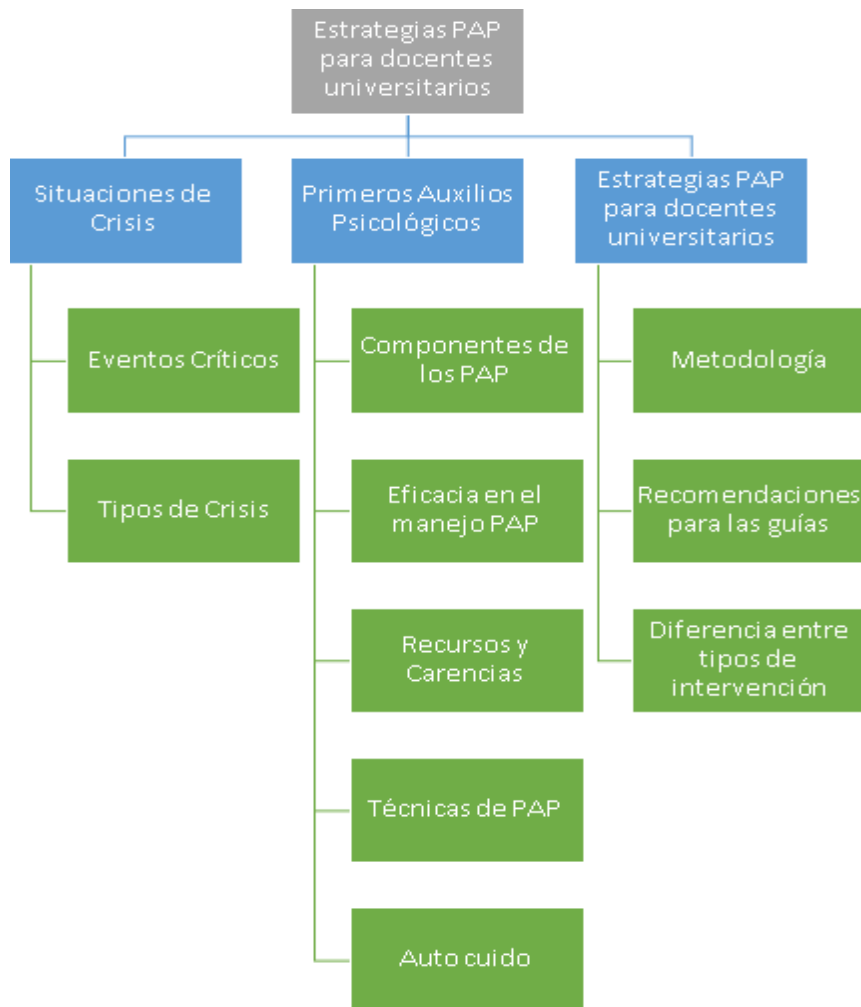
Estrategias PAP para docentes universitarios

Situaciones de Crisis

Eventos Críticos

Tipos de Crisis

Primeros Auxilios Psicológicos

Componentes de los PAP

Eficacia en el manejo PAP

Recursos y Carencias

Técnicas de PAP

Auto cuido

Estrategias PAP para docentes universitarios

Metodología

Recomendaciones para las guías

Diferencia entre tipos de intervención